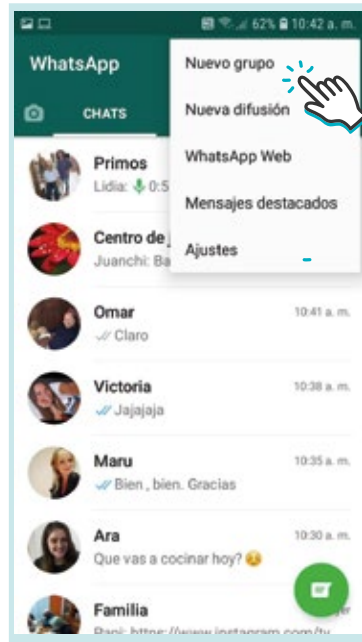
62% 10:42 a. m.

WhatsApp

CHATS

Nuevo grupo

Nueva difusión

WhatsApp Web

Mensajes destacados

Ajustes

Primos
Lidia: 0:5

Centro de
Juanchi: Ba

Omar
Claro
10:41 a. m.

Victoria
Jajajaja
10:38 a. m.

Maru
Bien , bien. Gracias
10:35 a. m.

Ara
Que vas a cocinar hoy? 😉
10:30 a. m.

Familia
Papi: https://www.instagram.com/tv